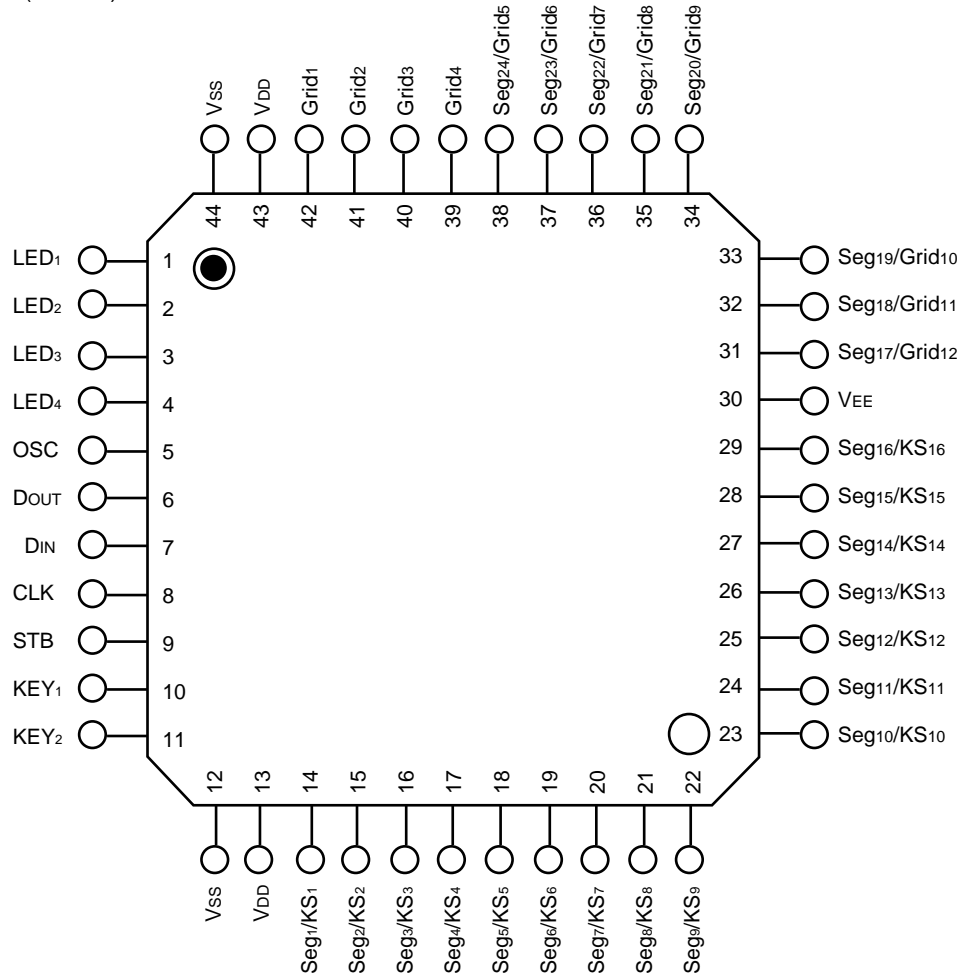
Vss VDD Grid1 Grid2 Grid3 Grid4 Seg24/Grid5 Seg23/Grid6 Seg22/Grid7 Seg21/Grid8 Seg20/Grid9

44 43 42 41 40 39 38 37 36 35 34

LED1 1
LED2 2
LED3 3
LED4 4
OSC 5
DOUT 6
DIN 7
CLK 8
STB 9
KEY1 10
KEY2 11

33 Seg19/Grid10
32 Seg18/Grid11
31 Seg17/Grid12
30 VEE
29 Seg16/KS16
28 Seg15/KS15
27 Seg14/KS14
26 Seg13/KS13
25 Seg12/KS12
24 Seg11/KS11
23 Seg10/KS10

12 13 14 15 16 17 18 19 20 21 22

Vss VDD Seg1/KS1 Seg2/KS2 Seg3/KS3 Seg4/KS4 Seg5/KS5 Seg6/KS6 Seg7/KS7 Seg8/KS8 Seg9/KS9